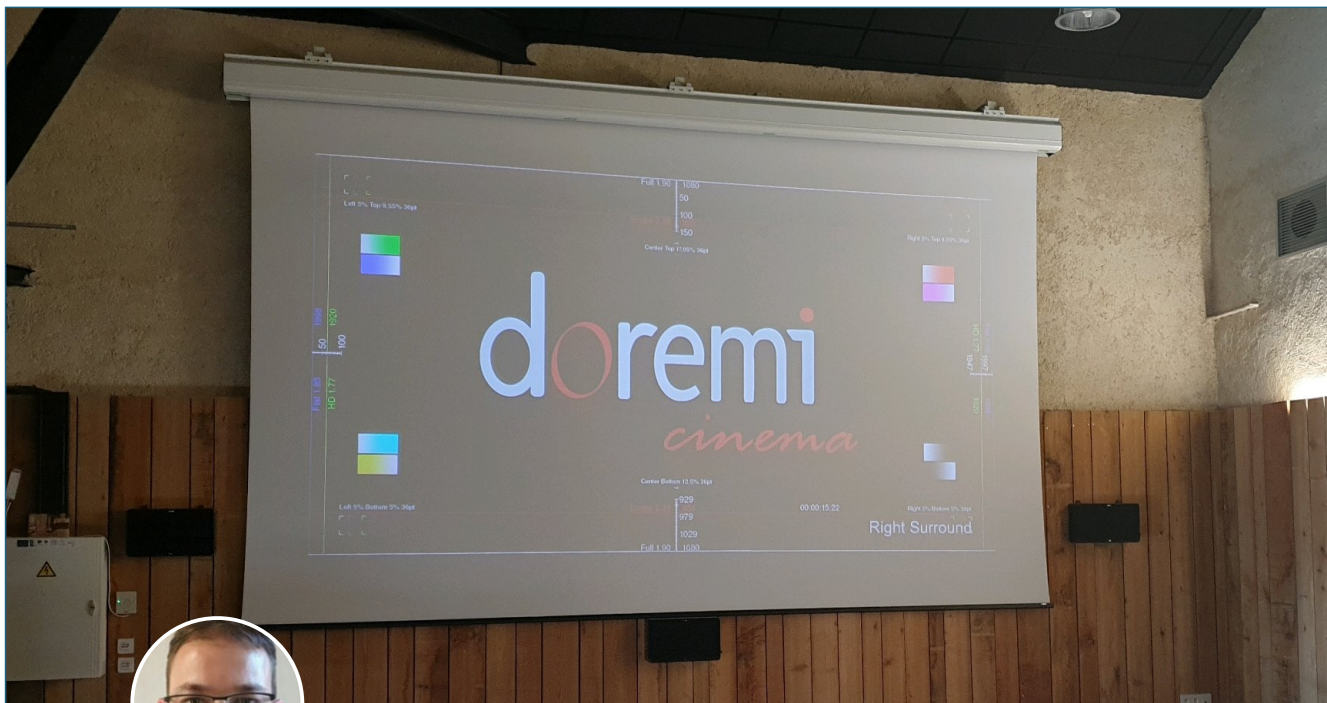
Full 1.90
1080
50
100
150
Left 5% Top 8.55% 36pt
Center Top 17.05% 36pt
Right 5% Top 4.55% 36pt
doremi
cinema
HD 1.77
1920
50
100
Center Bottom 12.5% 36pt
929
979
1029
Full 1.90 1080
Left 5% Bottom 5% 36pt
00:00:15:22
Right 5% Bottom 5% 36pt
Right Surround